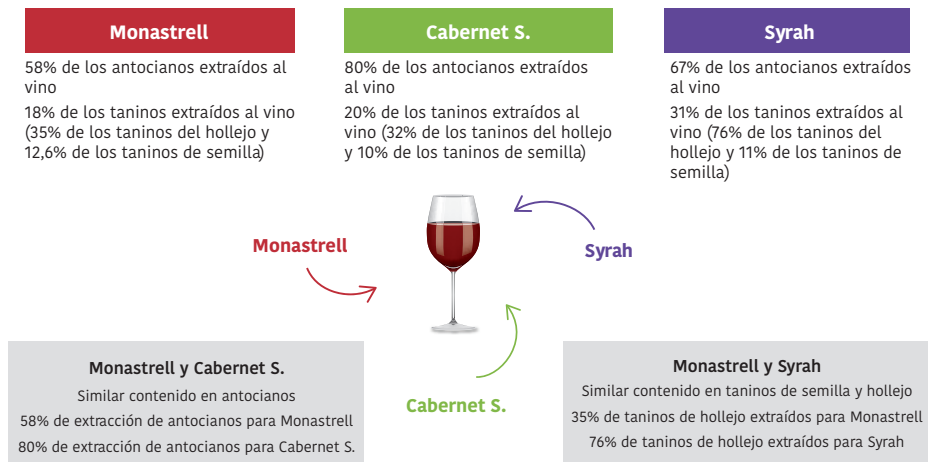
Monastrell

58% de los antocianos extraídos al vino

18% de los taninos extraídos al vino (35% de los taninos del hollejo y 12,6% de los taninos de semilla)

Cabernet S.

80% de los antocianos extraídos al vino

20% de los taninos extraídos al vino (32% de los taninos del hollejo y 10% de los taninos de semilla)

Syrah

67% de los antocianos extraídos al vino

31% de los taninos extraídos al vino (76% de los taninos del hollejo y 11% de los taninos de semilla)

Monastrell

Syrah

Cabernet S.

Monastrell y Cabernet S.

Similar contenido en antocianos

58% de extracción de antocianos para Monastrell

80% de extracción de antocianos para Cabernet S.

Monastrell y Syrah

Similar contenido en taninos de semilla y hollejo

35% de taninos de hollejo extraídos para Monastrell

76% de taninos de hollejo extraídos para Syrah